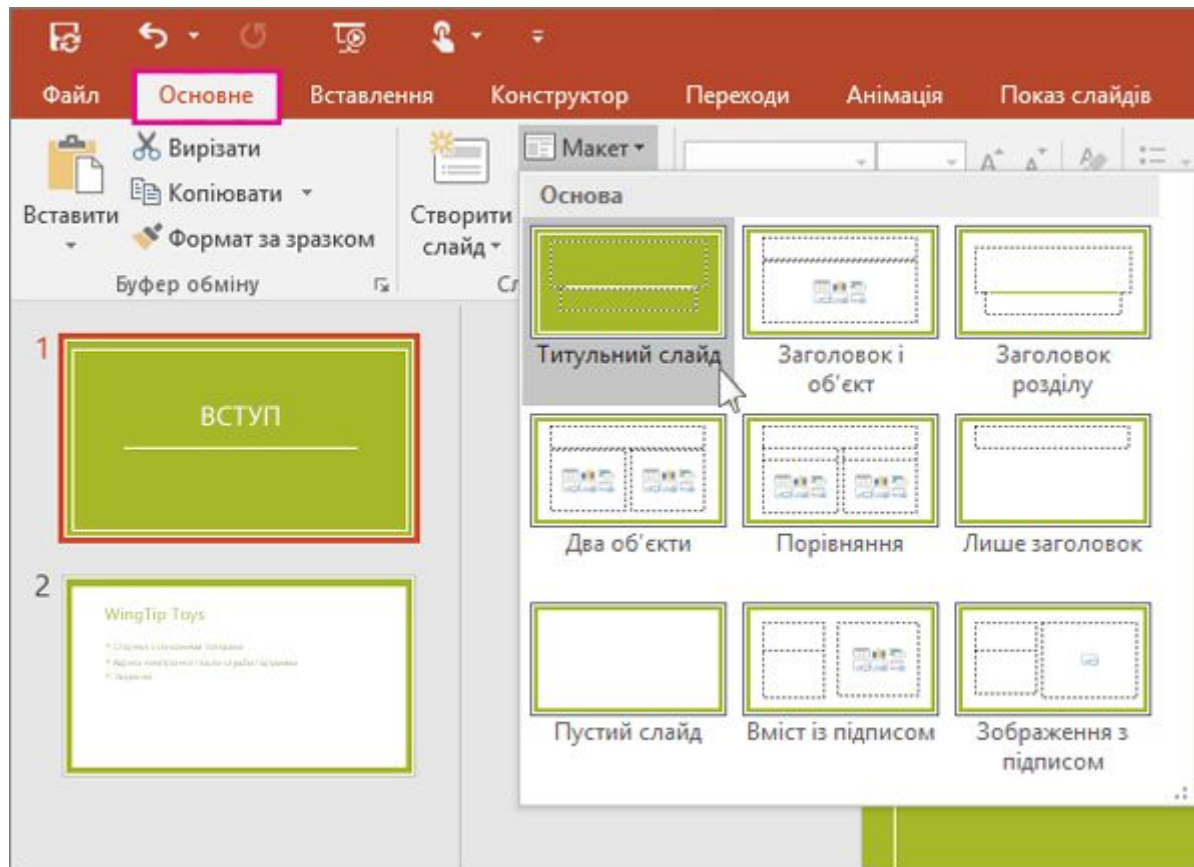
Файл Основне Вставлення Конструктор Переходи Анімація Показ слайдів

Вирізати
Копіювати
Вставити
Формат за зразком
Буфер обміну

Створити слайд
Сл
Макет

Основа

Титульний слайд
Заголовок і об'єкт
Заголовок розділу
Два об'єкти
Порівняння
Лише заголовок
Пустий слайд
Вміст із підписом
Зображення з підписом

1
ВСТУП

2
WingTip Toys
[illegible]
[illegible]
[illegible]